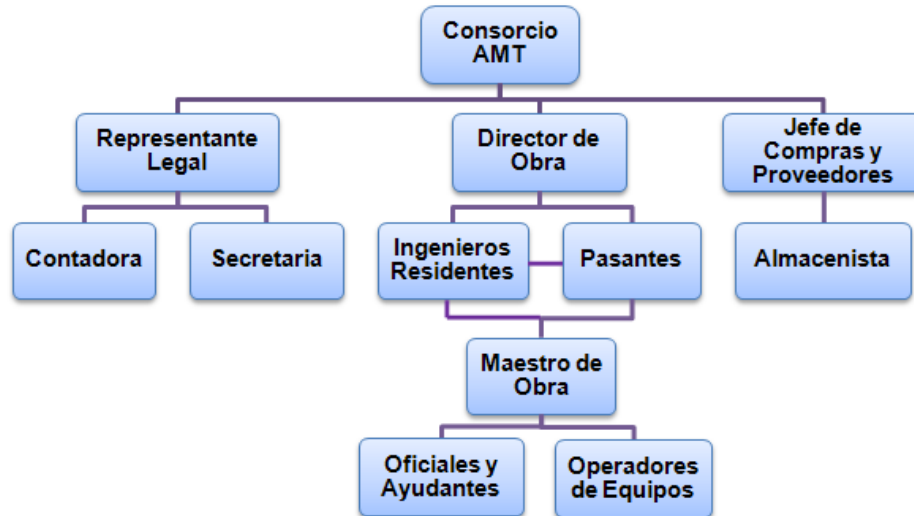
Consorcio AMT

Representante Legal

Director de Obra

Jefe de Compras y Proveedores

Contadora

Secretaria

Ingenieros Residentes

Pasantes

Almacenista

Maestro de Obra

Oficiales y Ayudantes

Operadores de Equipos